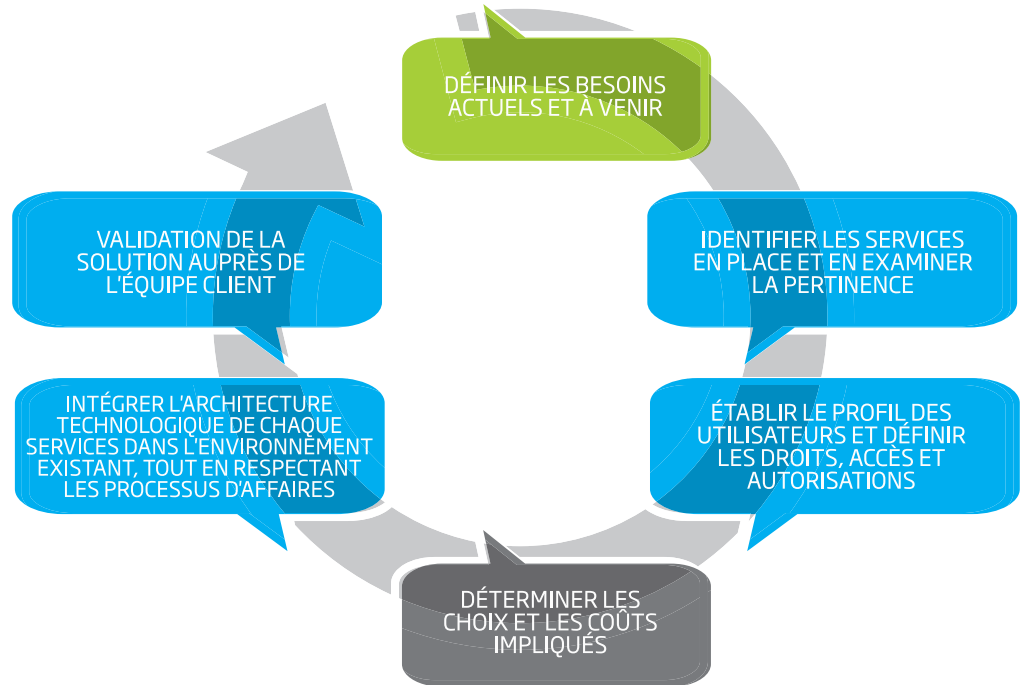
DÉFINIR LES BESOINS ACTUELS ET À VENIR

IDENTIFIER LES SERVICES EN PLACE ET EN EXAMINER LA PERTINENCE

ÉTABLIR LE PROFIL DES UTILISATEURS ET DÉFINIR LES DROITS, ACCÈS ET AUTORISATIONS

DÉTERMINER LES CHOIX ET LES COÛTS IMPLIQUÉS

INTÉGRER L'ARCHITECTURE TECHNOLOGIQUE DE CHAQUE SERVICES DANS L'ENVIRONNEMENT EXISTANT, TOUT EN RESPECTANT LES PROCESSUS D'AFFAIRES

VALIDATION DE LA SOLUTION AUPRÈS DE L'ÉQUIPE CLIENT